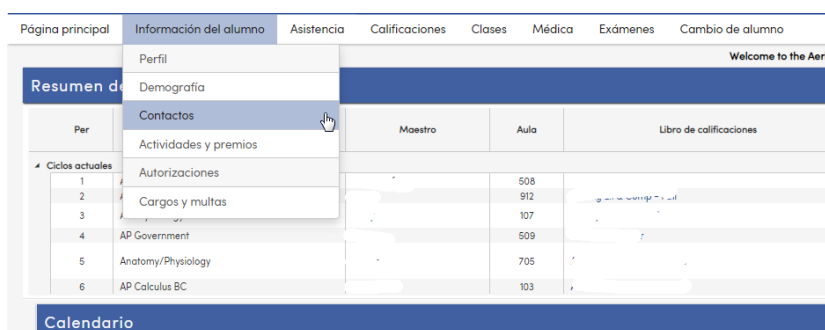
Página principal   Información del alumno   Asistencia   Calificaciones   Clases   Médica   Exámenes   Cambio de alumno

Perfil
Demografía
Contactos
Actividades y premios
Autorizaciones
Cargos y multas

Welcome to the Aer

Resumen d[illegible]

| Per | | Maestro | Aula | Libro de calificaciones |
|---|---|---|---|---|
| Ciclos actuales | | | | |
| 1 | A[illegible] | | 508 | |
| 2 | A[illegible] | | 912 | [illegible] |
| 3 | A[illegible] | | 107 | |
| 4 | AP Government | | 509 | |
| 5 | Anatomy/Physiology | | 705 | |
| 6 | AP Calculus BC | | 103 | |

Calendario